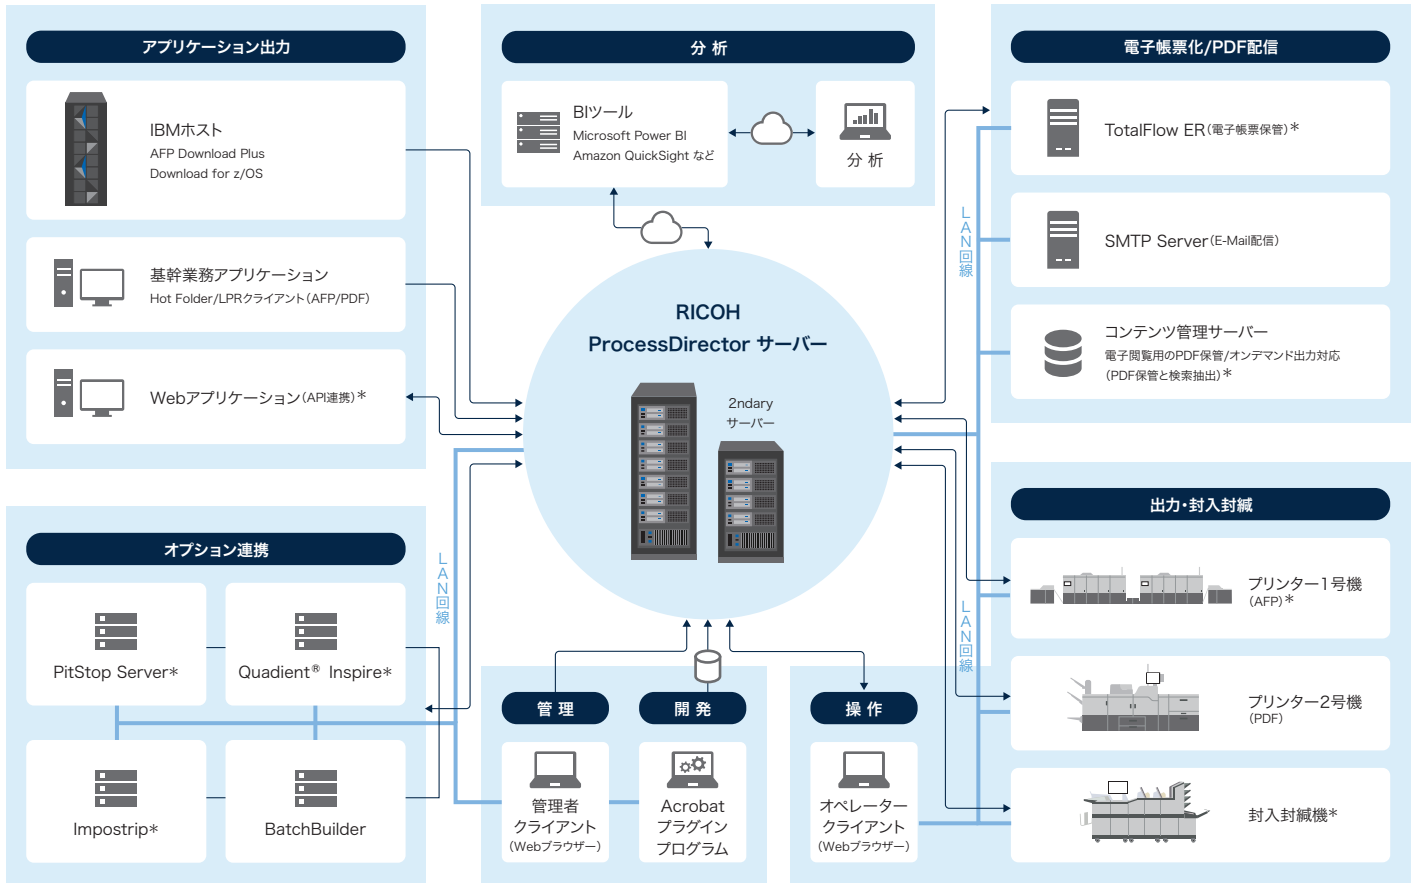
アプリケーション出力

IBMホスト
AFP Download Plus
Download for z/OS

基幹業務アプリケーション
Hot Folder/LPRクライアント(AFP/PDF)

Webアプリケーション(API連携)*

分 析

BIツール
Microsoft Power BI
Amazon QuickSight など

分 析

電子帳票化/PDF配信

TotalFlow ER(電子帳票保管)*

SMTP Server(E-Mail配信)

コンテンツ管理サーバー
電子閲覧用のPDF保管/オンデマンド出力対応
(PDF保管と検索抽出)*

LAN回線

RICOH
ProcessDirector サーバー

2ndary
サーバー

オプション連携

PitStop Server*

Quadient® Inspire*

Impostrip*

BatchBuilder

LAN回線

管 理

管理者
クライアント
(Webブラウザー)

開 発

Acrobat
プラグイン
プログラム

操 作

オペレーター
クライアント
(Webブラウザー)

出力・封入封緘

プリンター1号機
(AFP)*

LAN回線

プリンター2号機
(PDF)

封入封緘機*